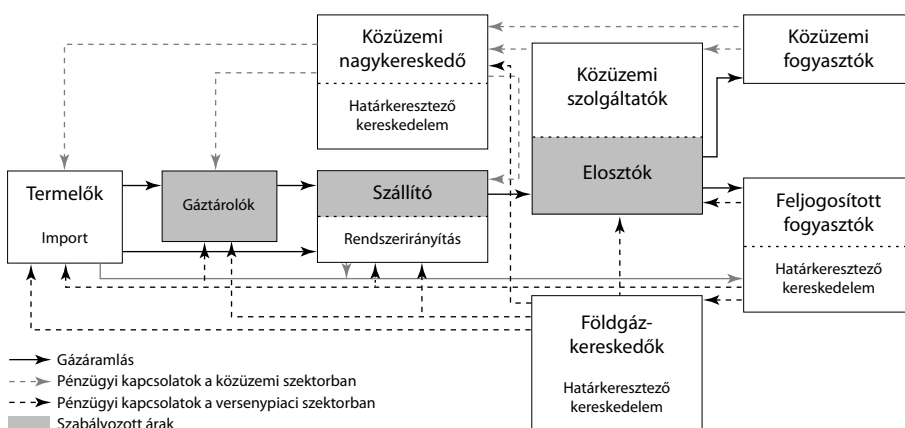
Közüzemi nagykereskedő

Határkeresztező kereskedelem

Közüzemi szolgáltatók

Közüzemi fogyasztók

Termelők

Import

Gáztárolók

Szállító

Rendszerirányítás

Elosztók

Feljogosított fogyasztók

Határkeresztező kereskedelem

Földgáz-kereskedők

Határkeresztező kereskedelem

Gázáramlás

Pénzügyi kapcsolatok a közüzemi szektorban

Pénzügyi kapcsolatok a versenypiaci szektorban

Szabályozott árak